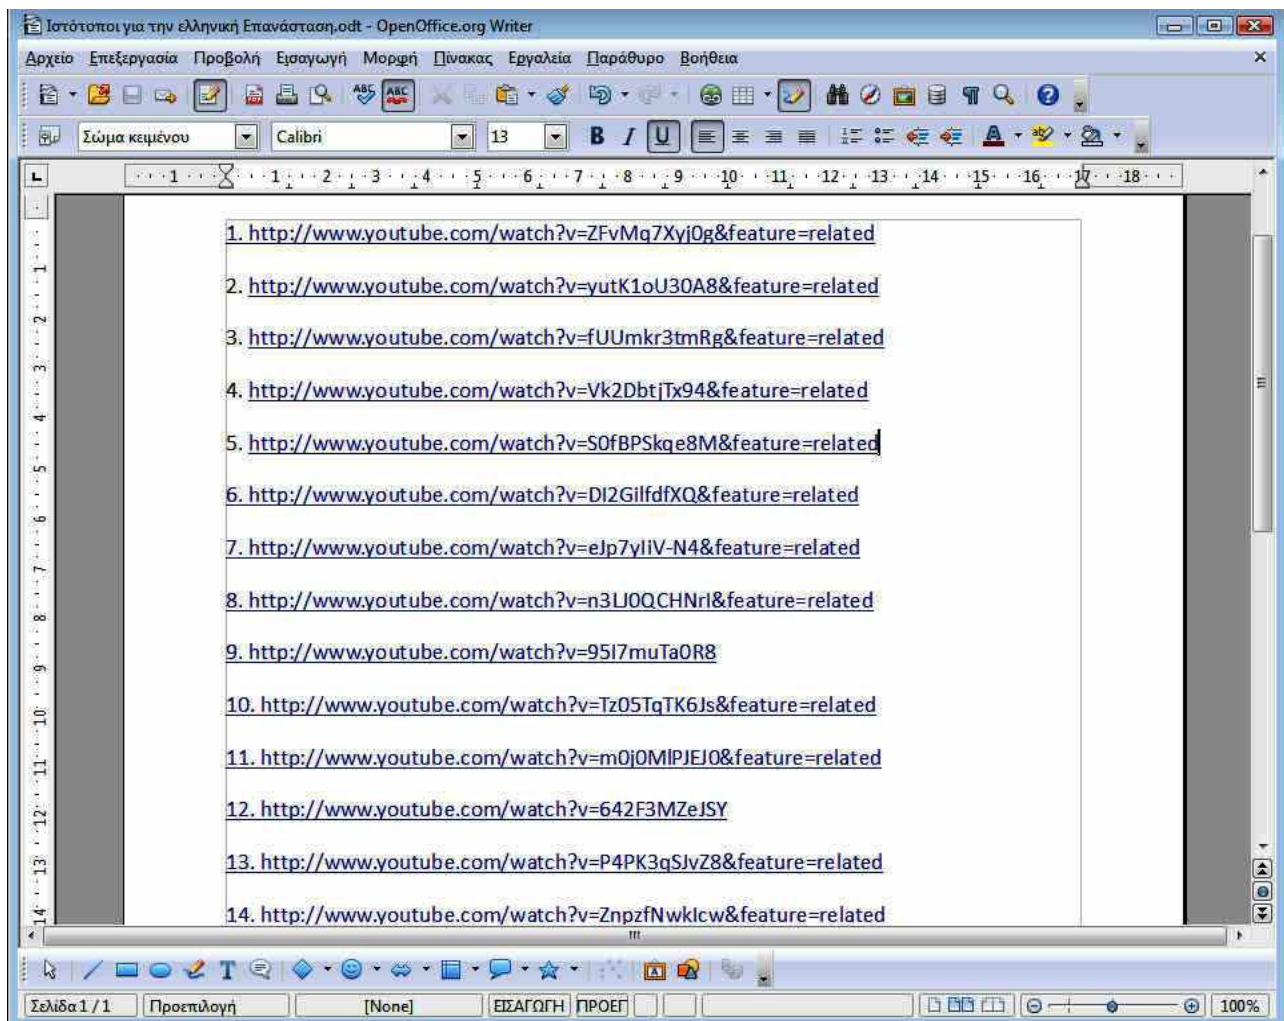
Ιστότοποι για την ελληνική Επανάσταση.odt - OpenOffice.org Writer

Αρχείο Επεξεργασία Προβολή Εισαγωγή Μορφή Πίνακας Εργαλεία Παράθυρο Βοήθεια

Σώμα κειμένου Calibri 13

1 2 3 4 5 6 7 8 9 10 11 12 13 14 15 16 17 18

1. http://www.youtube.com/watch?v=ZFvMq7Xyj0g&feature=related

2. http://www.youtube.com/watch?v=yutK1oU30A8&feature=related

3. http://www.youtube.com/watch?v=fUUmkr3tmRg&feature=related

4. http://www.youtube.com/watch?v=Vk2DbtjTx94&feature=related

5. http://www.youtube.com/watch?v=S0fBPSkqe8M&feature=related

6. http://www.youtube.com/watch?v=DI2GilfdfXQ&feature=related

7. http://www.youtube.com/watch?v=eJp7yIiV-N4&feature=related

8. http://www.youtube.com/watch?v=n3LJ0QCHNrI&feature=related

9. http://www.youtube.com/watch?v=95I7muTa0R8

10. http://www.youtube.com/watch?v=Tz05TqTK6Js&feature=related

11. http://www.youtube.com/watch?v=m0j0MlPJEJ0&feature=related

12. http://www.youtube.com/watch?v=642F3MZeJSY

13. http://www.youtube.com/watch?v=P4PK3qSJvZ8&feature=related

14. http://www.youtube.com/watch?v=ZnpzfNwkIcw&feature=related

Σελίδα 1 / 1 Προεπιλογή [None] ΕΙΣΑΓΩΓΗ ΠΡΟΕΠ 100%